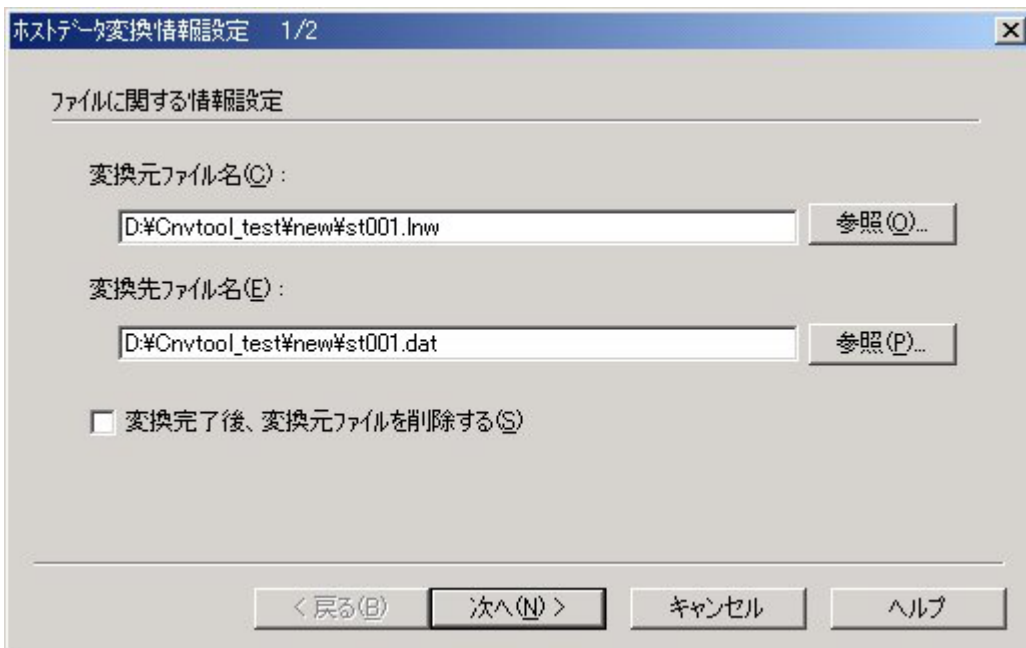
ホストデータ変換情報設定　1/2

ファイルに関する情報設定

変換元ファイル名(C)：

D:¥Cnvtool_test¥new¥st001.lnw

参照(O)...

変換先ファイル名(E)：

D:¥Cnvtool_test¥new¥st001.dat

参照(P)...

変換完了後、変換元ファイルを削除する(S)

< 戻る(B)

次へ(N) >

キャンセル

ヘルプ